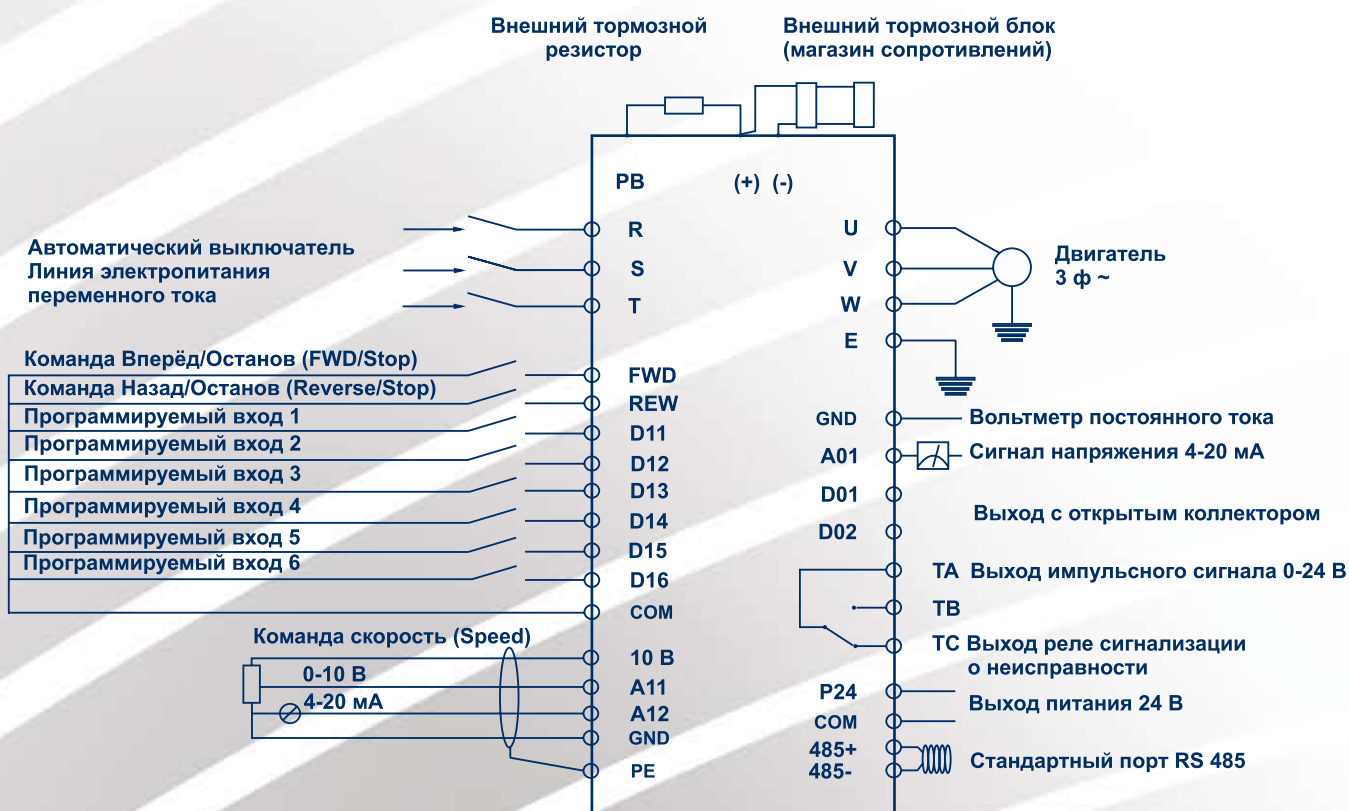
Внешний тормозной резистор

Внешний тормозной блок (магазин сопротивлений)

PB

(+) (-)

Автоматический выключатель
Линия электропитания переменного тока

R
S
T

U
V
W
E

Двигатель
3 ф ~

Команда Вперёд/Останов (FWD/Stop)
Команда Назад/Останов (Reverse/Stop)
Программируемый вход 1
Программируемый вход 2
Программируемый вход 3
Программируемый вход 4
Программируемый вход 5
Программируемый вход 6

FWD
REW
D11
D12
D13
D14
D15
D16
COM

GND
A01
D01
D02

Вольтметр постоянного тока
Сигнал напряжения 4-20 мА
Выход с открытым коллектором

TA Выход импульсного сигнала 0-24 В
TB
TC Выход реле сигнализации о неисправности

Команда скорость (Speed)
0-10 В
4-20 мА

10 В
A11
A12
GND
PE

P24
COM
485+
485-

Выход питания 24 В
Стандартный порт RS 485